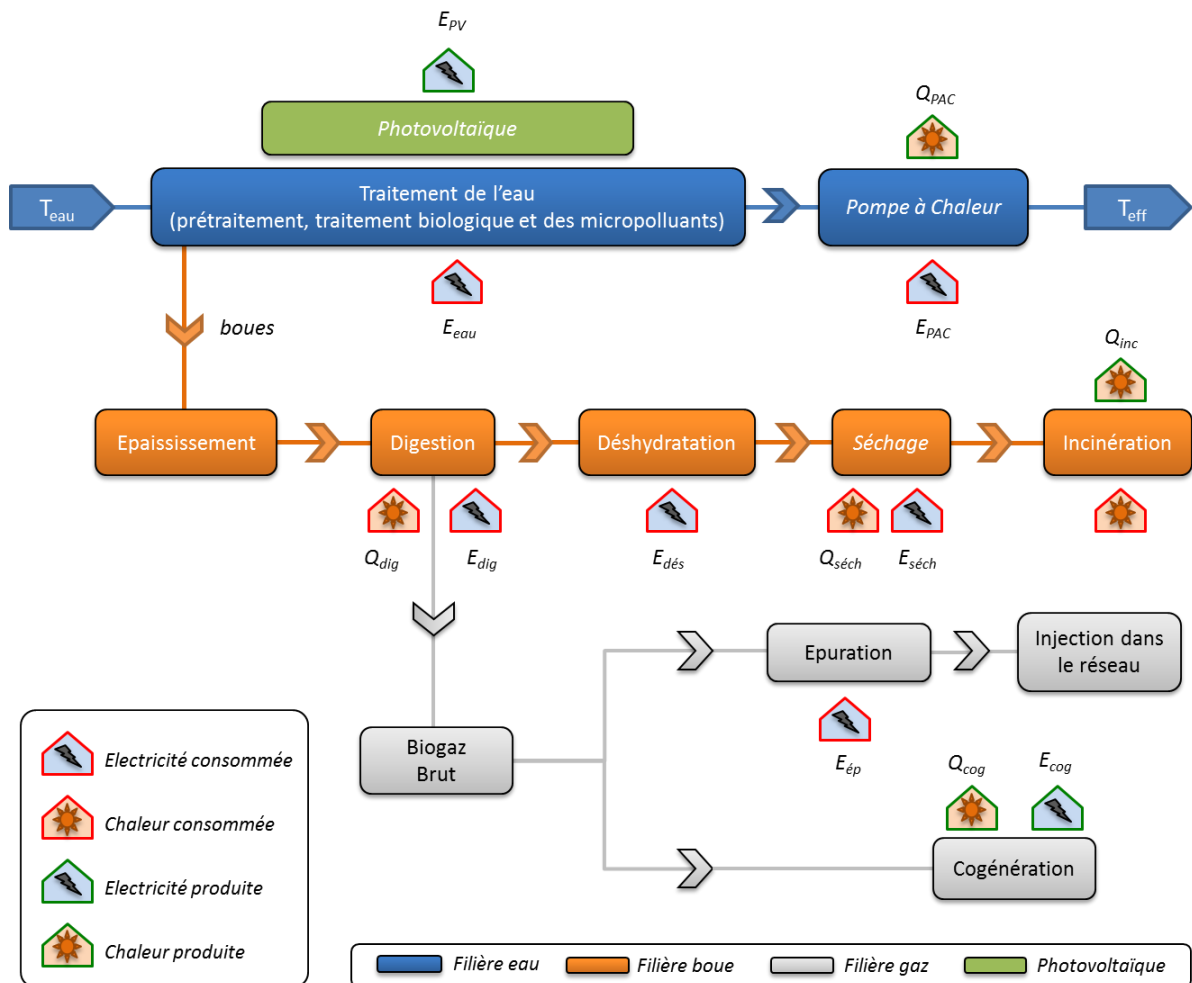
$E_{PV}$

Photovoltaïque

$Q_{PAC}$

$T_{eau}$

Traitement de l'eau (prétraitement, traitement biologique et des micropolluants)

Pompe à Chaleur

$T_{eff}$

$E_{eau}$

$E_{PAC}$

boues

$Q_{inc}$

Epaississement

Digestion

Déshydratation

Séchage

Incinération

$Q_{dig}$

$E_{dig}$

$E_{dés}$

$Q_{séch}$

$E_{séch}$

Epuration

Injection dans le réseau

Biogaz Brut

$E_{ép}$

$Q_{cog}$

$E_{cog}$

Cogénération

Electricité consommée

Chaleur consommée

Electricité produite

Chaleur produite

Filière eau

Filière boue

Filière gaz

Photovoltaïque